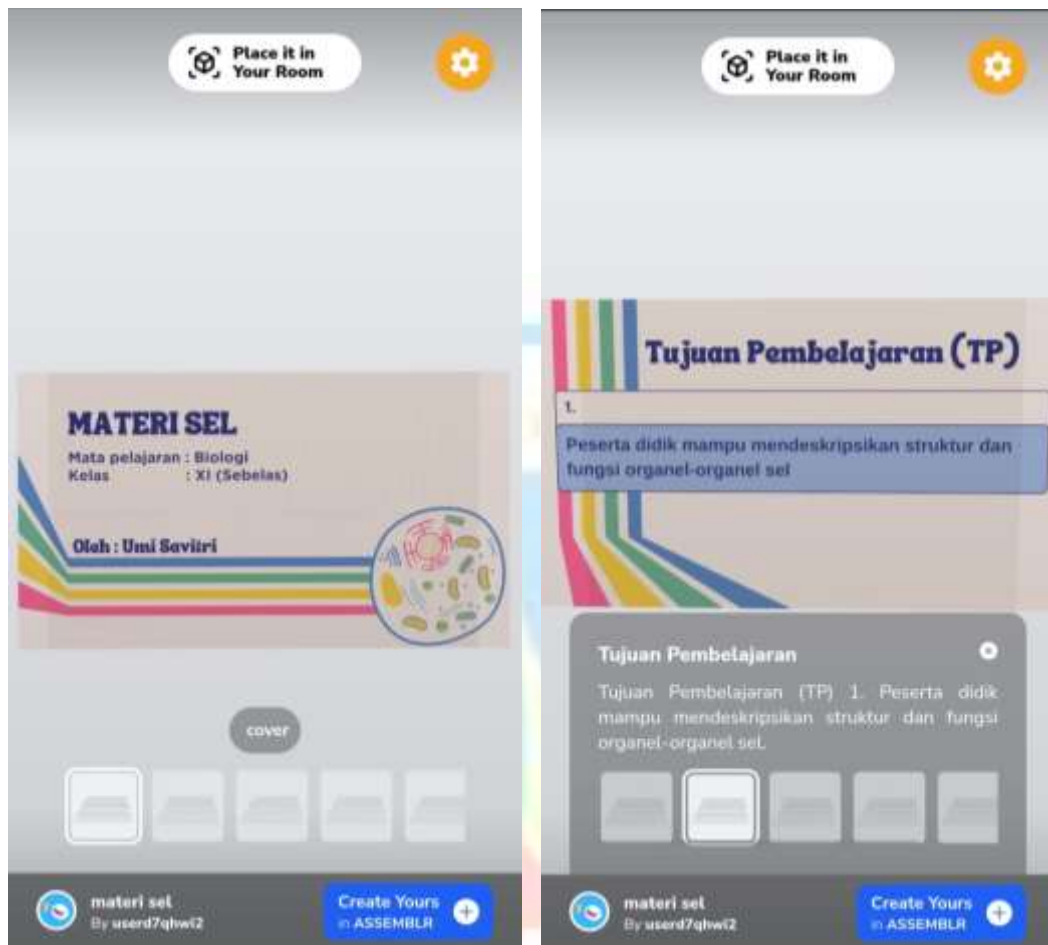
Place it in Your Room

MATERI SEL

Mata pelajaran : Biologi
Kelas : XI (Sebelas)

Oleh : Umi Savitri

cover

materi sel
By userd7qhwi2

Create Yours in ASSEMBLR

Place it in Your Room

Tujuan Pembelajaran (TP)

1.

Peserta didik mampu mendeskripsikan struktur dan fungsi organel-organel sel

Tujuan Pembelajaran

Tujuan Pembelajaran (TP) 1. Peserta didik mampu mendeskripsikan struktur dan fungsi organel-organel sel.

materi sel
By userd7qhwi2

Create Yours in ASSEMBLR